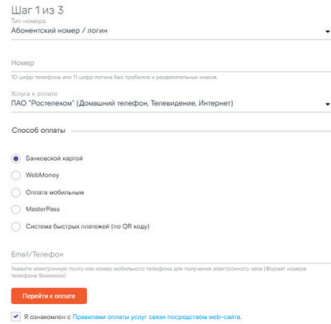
Шаг 1 из 3

Тип номера

Абонентский номер / логин

Номер

10 цифр телефона или 11 цифр логина без пробелов и разделительных знаков

Услуга к оплате

ПАО "Ростелеком" (Домашний телефон, Телевидение, Интернет)

Способ оплаты

Банковской картой

WebMoney

Оплата мобильным

MasterPass

Система быстрых платежей (по QR коду)

Email/Телефон

Укажите электронную почту или номер мобильного телефона для получения электронного чека (Формат номера телефона 9ххххххххх)

Перейти к оплате

Я ознакомлен с Правилами оплаты услуг связи посредством web-сайта.